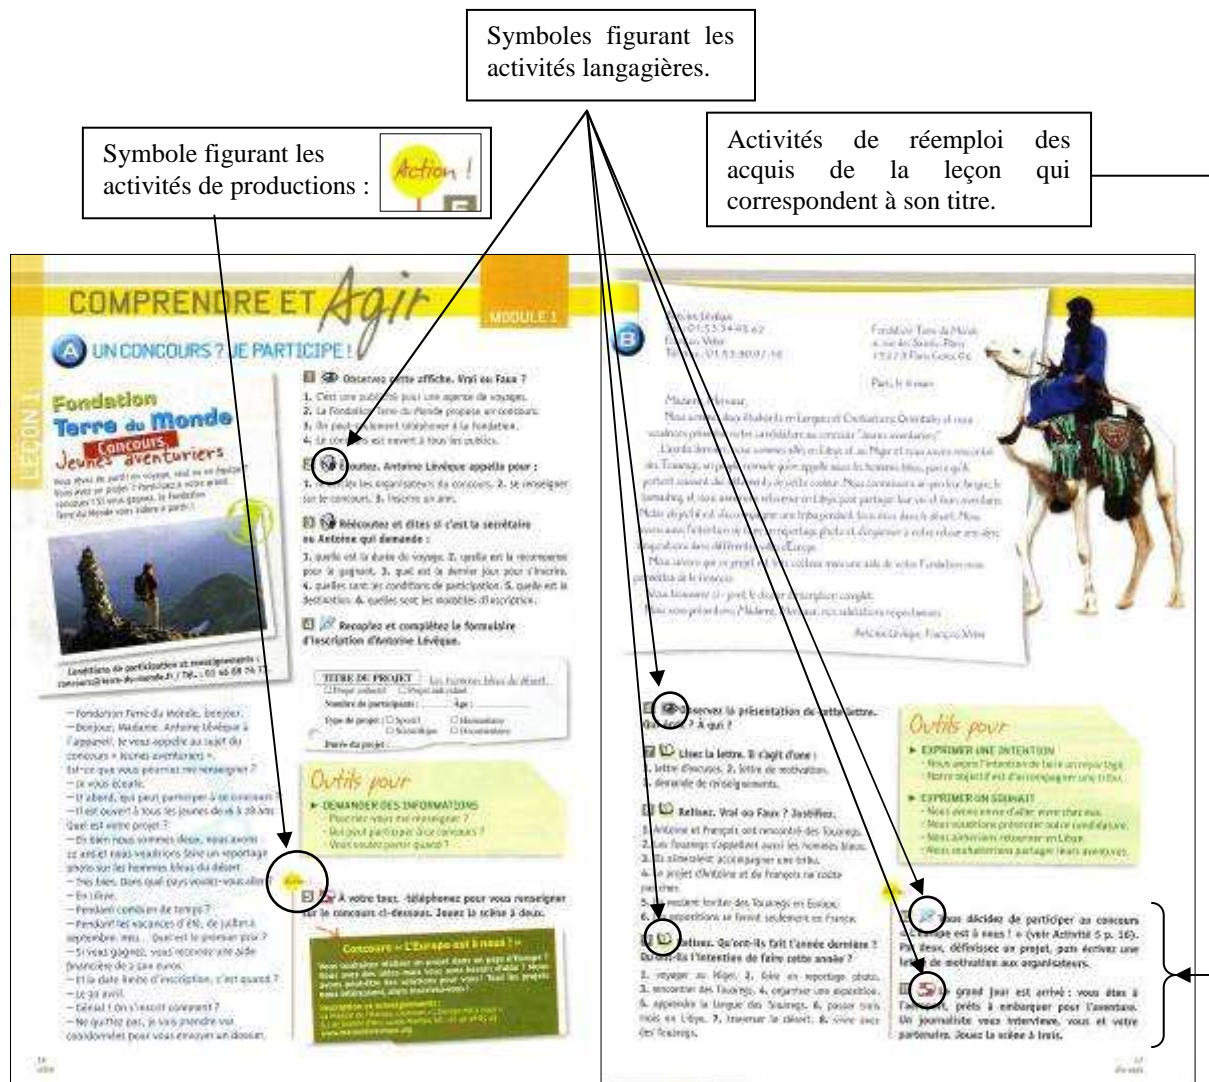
Symboles figurant les activités langagières.

Symbole figurant les activités de productions :

Action !

Activités de réemploi des acquis de la leçon qui correspondent à son titre.

COMPRENDRE ET Agir

MODULE 1

A UN CONCOURS ? JE PARTICIPE !

LEÇON 1

Fondation Terre du Monde
Concours Jeunes aventuriers

1 Observez cette affiche. Vrai ou Faux ?

2 Écoutez. Antoine Lévêque appelle pour :

3 Réécoutez et dites si c'est la secrétaire ou Antoine qui demande :

4 Recopiez et complétez le formulaire d'inscription d'Antoine Lévêque.

TITRE DU PROJET

Outils pour
DEMANDER DES INFORMATIONS

5 À votre tour. Téléphonez pour vous renseigner sur le concours ci-dessous. Jouez la scène à deux.

Concours « L'Europe est à nous ! »

B

Paris, le

Madame, Monsieur,

Antoine Lévêque, François Vidal

6 Observez la présentation de cette lettre. Qui écrit ? À qui ?

7 Lisez la lettre. Il s'agit d'une :
1. lettre d'excuses. 2. lettre de motivation. 3. demande de renseignements.

8 Relisez. Vrai ou Faux ? Justifiez.

9 Relisez. Qu'ont-ils fait l'année dernière ? Qu'ont-ils l'intention de faire cette année ?

Outils pour
EXPRIMER UNE INTENTION
EXPRIMER UN SOUHAIT

10 Vous décidez de participer au concours « L'Europe est à nous ! » (voir Activité 5 p. 16). Par deux, définissez un projet, puis écrivez une lettre de motivation aux organisateurs.

11 Le grand jour est arrivé : vous êtes à l'aéroport, prêts à embarquer pour l'aventure. Un journaliste vous interviewe, vous et votre partenaire. Jouez la scène à trois.

16

17